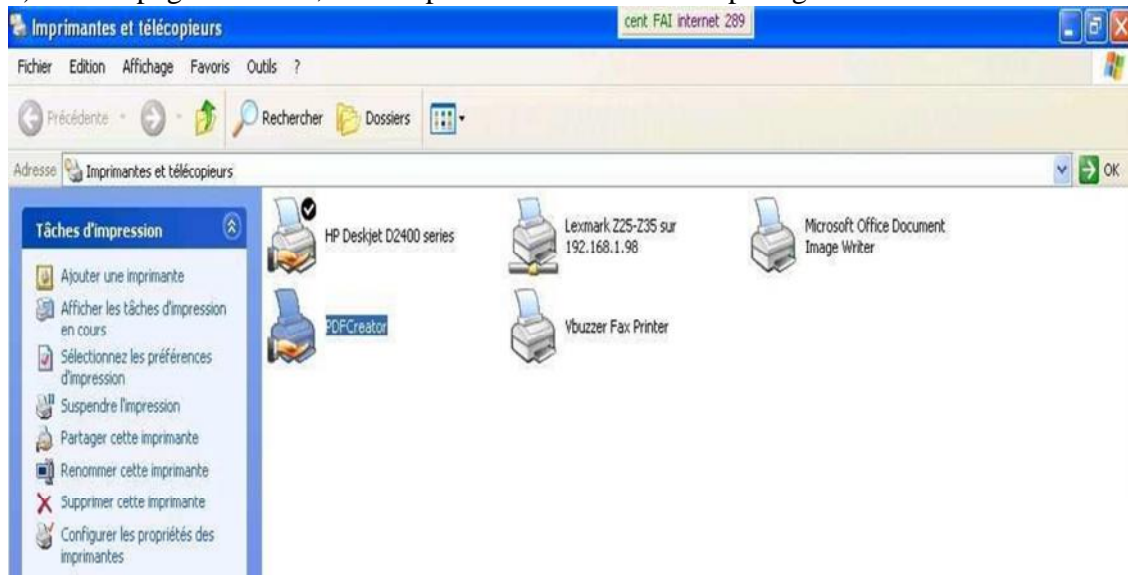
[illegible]
Imprimantes et télécopieurs
cent FAI internet 289
Fichier Edition Affichage Favoris Outils ?
Précédente Rechercher Dossiers
Adresse Imprimantes et télécopieurs
OK
Tâches d'impression
Ajouter une imprimante
Afficher les tâches d'impression en cours
Sélectionnez les préférences d'impression
Suspendre l'impression
Partager cette imprimante
Renommer cette imprimante
Supprimer cette imprimante
Configurer les propriétés des imprimantes
HP Deskjet D2400 series
Lexmark Z25-Z35 sur 192.168.1.98
Microsoft Office Document Image Writer
PDFCreator
Vbuzzer Fax Printer